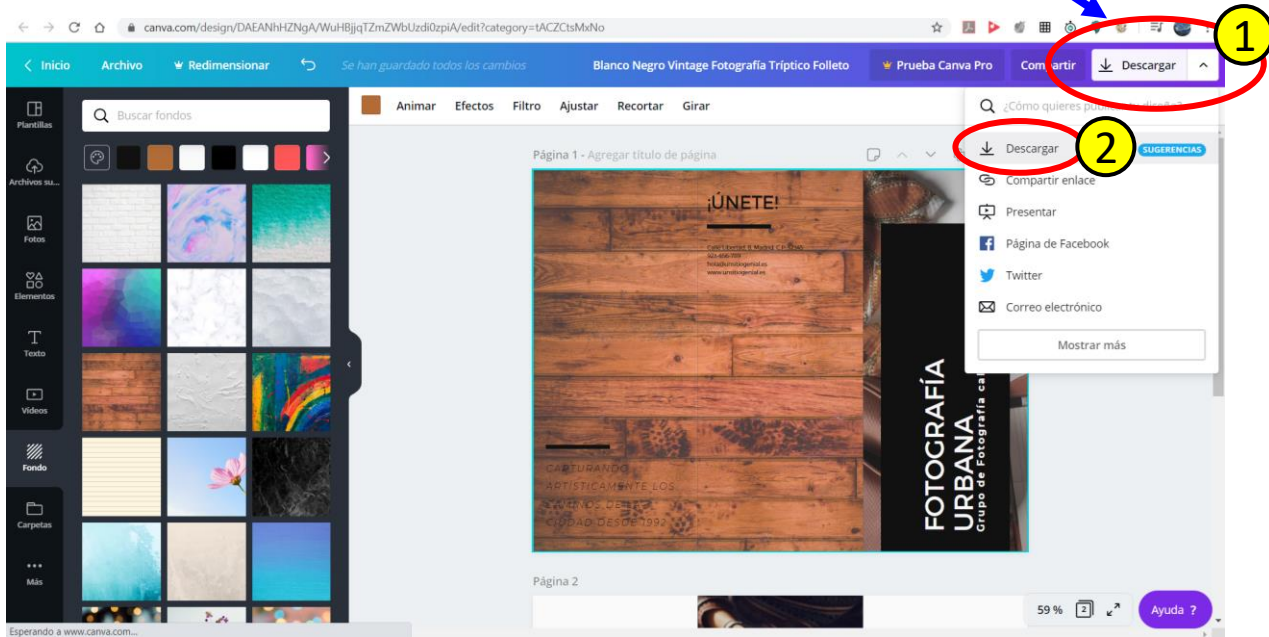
canva.com/design/DAEANhHZNgA/WuHBjjqTZmZWbUzdi0zpiA/edit?category=tACZCtsMxNo

1

Inicio
Archivo
Redimensionar
Se han guardado todos los cambios
Blanco Negro Vintage Fotografía Tríptico Folleto
Prueba Canva Pro
Compartir
Descargar

Plantillas
Archivos su...
Fotos
Elementos
Texto
Vídeos
Fondo
Carpetas
Más

Buscar fondos

Animar
Efectos
Filtro
Ajustar
Recortar
Girar

Página 1 - Agregar título de página

¡ÚNETE!

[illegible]

CAPTURANDO ARTÍSTICAMENTE LOS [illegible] DE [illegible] CIUDAD DESDE 1992

FOTOGRAFÍA URBANA
Grupo de Fotografía ca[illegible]

¿Cómo quieres pub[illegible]

2
Descargar
SUGERENCIAS
Compartir enlace
Presentar
Página de Facebook
Twitter
Correo electrónico
Mostrar más

Página 2

59 %
2
Ayuda ?

Esperando a www.canva.com...